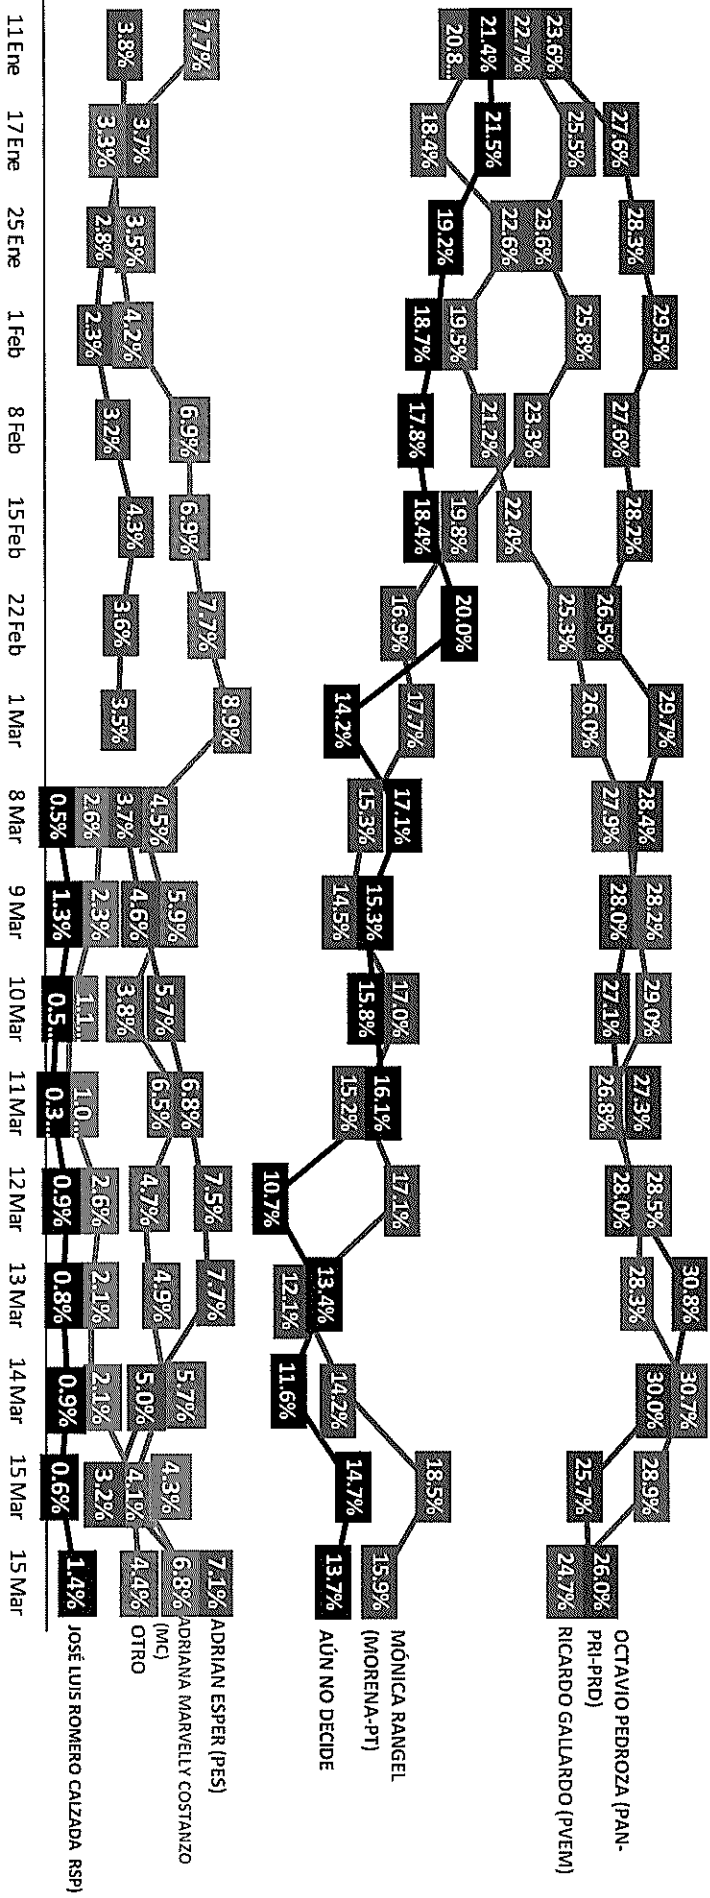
11 Ene
17 Ene
25 Ene
1 Feb
8 Feb
15 Feb
22 Feb
1 Mar
8 Mar
9 Mar
10 Mar
11 Mar
12 Mar
13 Mar
14 Mar
15 Mar
15 Mar

23.6%
22.7%
21.4%
20.8%
7.7%
3.8%

27.6%
25.5%
21.5%
18.4%
3.7%
3.3%

28.3%
23.6%
22.6%
19.2%
3.5%
2.8%

29.5%
25.8%
19.5%
18.7%
4.2%
2.3%

27.6%
23.3%
21.2%
17.8%
6.9%
3.2%

28.2%
22.4%
19.8%
18.4%
6.9%
4.3%

26.5%
25.3%
20.0%
16.9%
7.7%
3.6%

29.7%
26.0%
17.7%
14.2%
8.9%
3.5%

28.4%
27.9%
17.1%
15.3%
4.5%
3.7%
2.6%
0.5%

28.2%
28.0%
15.3%
14.5%
5.9%
4.6%
2.3%
1.3%

29.0%
27.1%
17.0%
15.8%
5.7%
3.8%
1.1...
0.5...

27.3%
26.8%
16.1%
15.2%
6.8%
6.5%
1.0...
0.3...

28.5%
28.0%
17.1%
10.7%
7.5%
4.7%
2.6%
0.9%

30.8%
28.3%
13.4%
12.1%
7.7%
4.9%
2.1%
0.8%

30.7%
30.0%
14.2%
11.6%
5.7%
5.0%
2.1%
0.9%

28.9%
25.7%
18.5%
14.7%
4.3%
4.1%
3.2%
0.6%

26.0% OCTAVIO PEDROZA (PAN-PRI-PRD)
24.7% RICARDO GALLARDO (PVEM)
15.9% MÓNICA RANGEL (MORENA-PT)
13.7% AÚN NO DECIDE
7.1% ADRIAN ESPER (PES)
6.8% ADRIANA MARVELLY COSTANZO (MC)
4.4% OTRO
1.4% JOSÉ LUIS ROMERO CALZADA RSP)